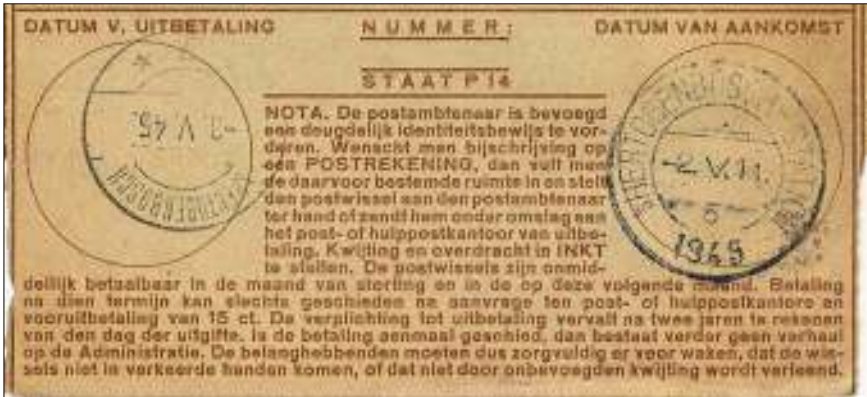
DATUM V. UITBETALING

NUMMER:

DATUM VAN AANKOMST

STAAT P 14

NOTA. De postambtenaar is bevoegd een deugdelijk identiteitsbewijs te vorderen. Wenscht men bijschrijving op een POSTREKENING, dan vult men de daarvoor bestemde ruimte in en stelt den postwissel aan den postambtenaar ter hand of zendt hem onder omslag aan het post- of hulppostkantoor van uitbetaling. Kwijting en overdracht in INKT te stellen. De postwissels zijn onmiddellijk betaalbaar in de maand van storting en in de op deze volgende maand. Betaling na dien termijn kan slechts geschieden na aanvrage ten post- of hulppostkantore en vooruitbetaling van 15 ct. De verplichting tot uitbetaling vervalt na twee jaren te rekenen van den dag der uitgifte. Is de betaling eenmaal geschied, dan bestaat verder geen verhaal op de Administratie. De belanghebbenden moeten dus zorgvuldig er voor waken, dat de wissels niet in verkeerde handen komen, of dat niet door onbevoegden kwijting wordt verleend.

-3 V 45

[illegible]HERTOGENBOSCH

'S-HERTOGENBOSCH

-2.V.11.

5

1945